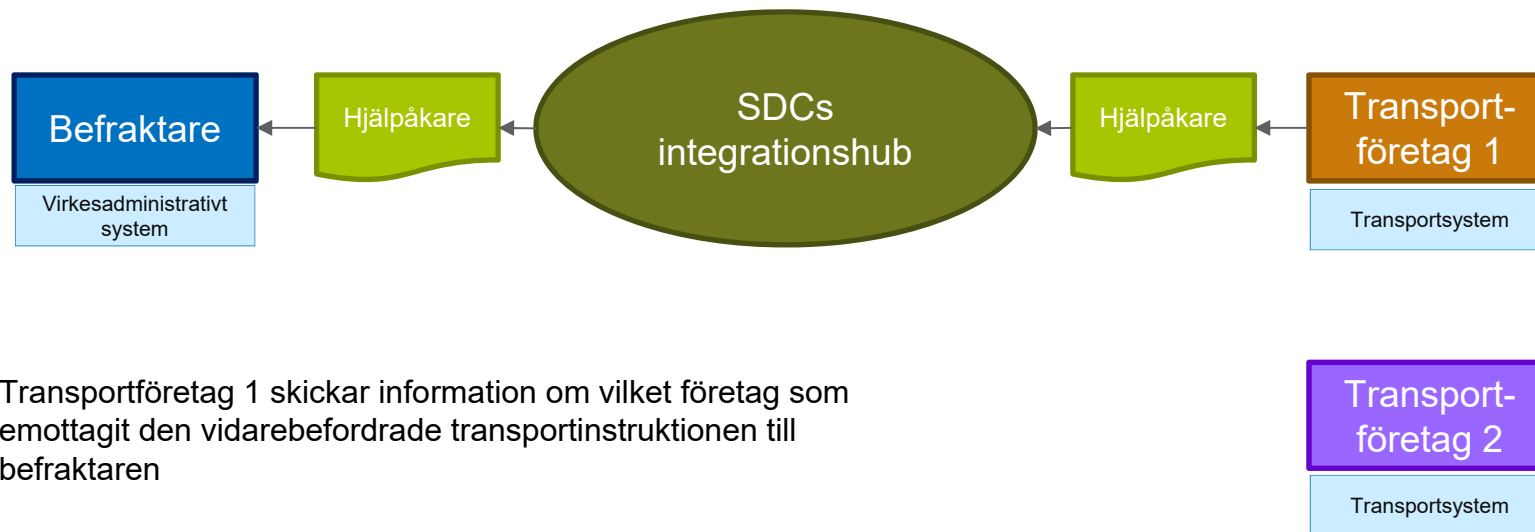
Befraktare

Virkesadministrativt system

Hjälpåkare

SDCs integrationshub

Hjälpåkare

Transport-företag 1

Transportsystem

Transportföretag 1 skickar information om vilket företag som emottagit den vidarebefordrade transportinstruktionen till befraktaren

Transport-företag 2

Transportsystem